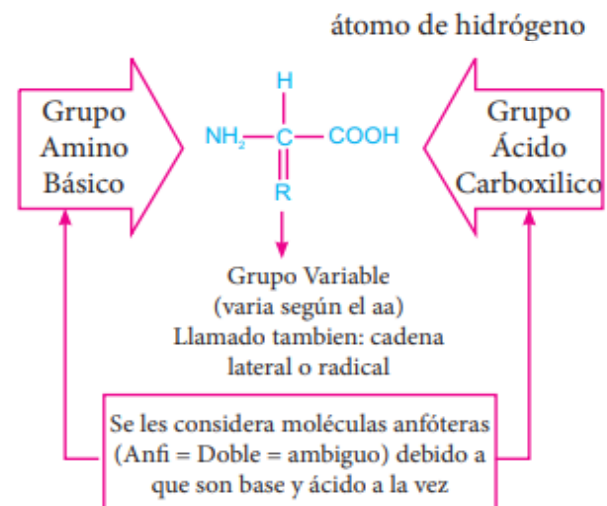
átomo de hidrógeno

Grupo Amino Básico

H

$NH_2$ — C — COOH

R

Grupo Ácido Carboxilico

Grupo Variable (varia según el aa) Llamado tambien: cadena lateral o radical

Se les considera moléculas anfóteras (Anfi = Doble = ambiguo) debido a que son base y ácido a la vez